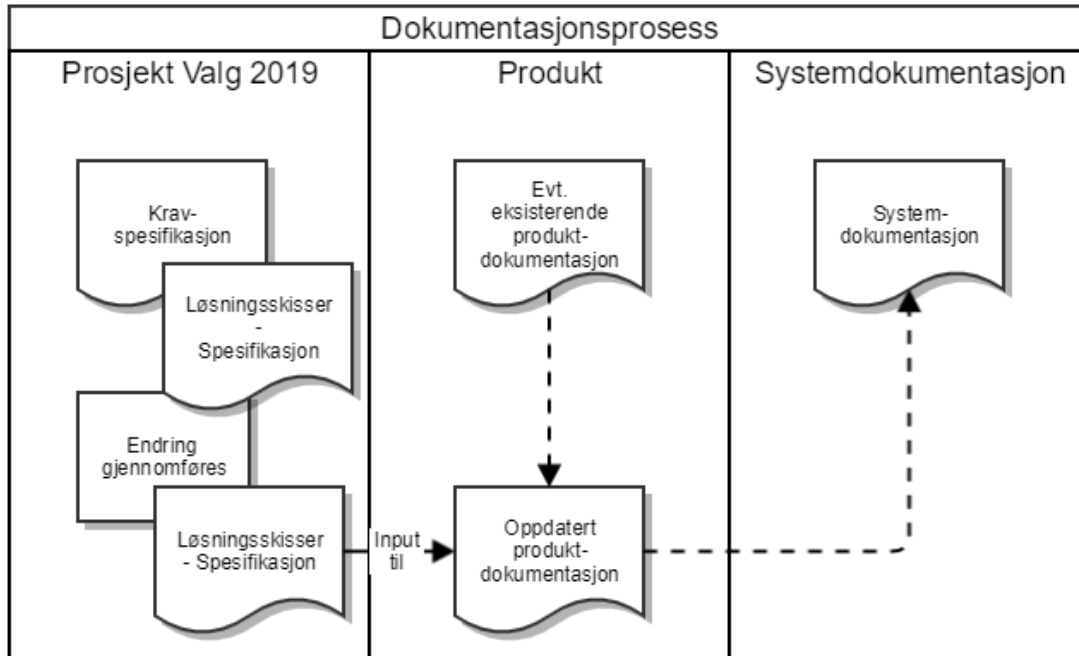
Dokumentasjonsprosess

Prosjekt Valg 2019

Produkt

Systemdokumentasjon

Kravspesifikasjon

Løsningsskisser - Spesifikasjon

Endring gjennomføres

Løsningsskisser - Spesifikasjon

Input til

Evt. eksisterende produktdokumentasjon

Oppdatert produktdokumentasjon

Systemdokumentasjon